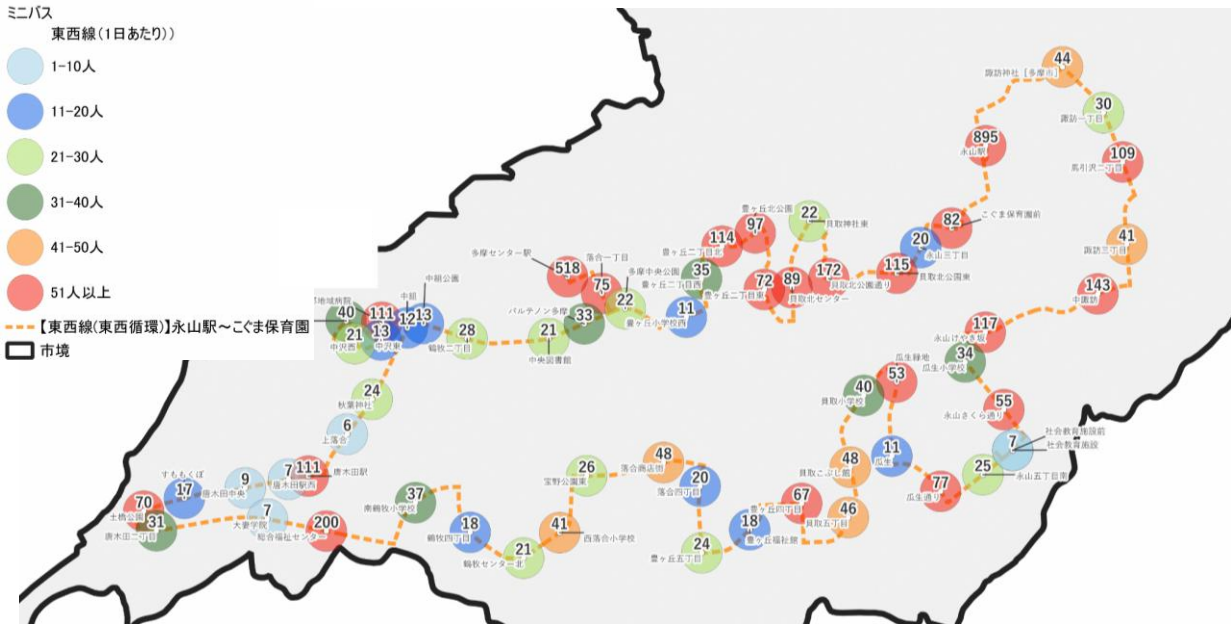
ミニバス
東西線(1日あたり))
1-10人
11-20人
21-30人
31-40人
41-50人
51人以上
【東西線(東西循環)】永山駅～こぐま保育園
市境

44
諏訪神社［多摩市］
30
諏訪一丁目
895
永山駅
109
馬引沢二丁目
82
こぐま保育園前
20
永山三丁目
41
諏訪三丁目
115
貝取北公園東
143
中諏訪
22
豊ヶ丘北公園
貝取神社東
114
97
豊ヶ丘二丁目北
72
89
172
豊ヶ丘二丁目東
貝取北センター
貝取北公園通り
518
多摩センター駅
75
落合一丁目
35
多摩中央公園
豊ヶ丘二丁目西
22
11
豊ヶ丘小学校西
33
パルテノン多摩
21
中央図書館
中組公園
中組
111
12
13
40
地域病院
21
中沢西
13
中沢東
28
鶴牧二丁目
117
永山けやき坂
34
瓜生緑地
瓜生小学校
53
40
貝取小学校
55
永山さくら通り
24
秋葉神社
6
上落合
7
社会教育施設前
社会教育施設
11
瓜生
48
貝取こぶし館
25
永山五丁目南
77
瓜生通り
46
貝取五丁目
67
豊ヶ丘四丁目
18
豊ヶ丘福祉館
24
豊ヶ丘五丁目
48
落合商店街
20
落合四丁目
26
宝野公園東
41
西落合小学校
21
鶴牧センター北
18
鶴牧四丁目
37
南鶴牧小学校
200
総合福祉センター
111
唐木田駅
7
唐木田駅西
9
唐木田中央
7
大妻学院
17
すももくぼ
70
土橋公園
31
唐木田二丁目